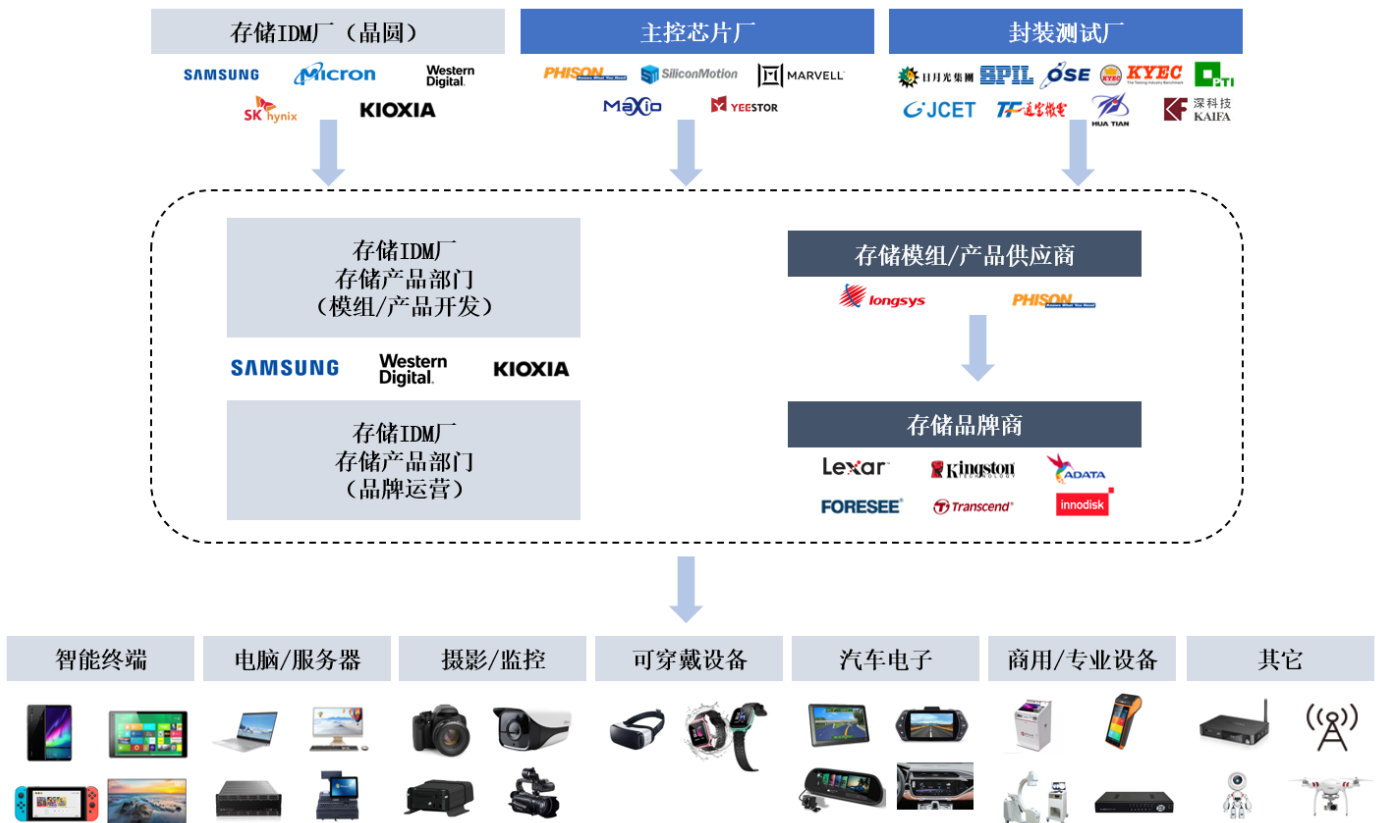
存储IDM厂（晶圆）

SAMSUNG Micron Western Digital.
SK hynix KIOXIA

主控芯片厂

PHISON SiliconMotion MARVELL
MAXIO YEESTOR

封装测试厂

日月光集團 SPIL OSE KYEC KYEC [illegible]
JCET 通富微电 HUA TIAN 深科技 KAIFA

存储IDM厂
存储产品部门
（模组/产品开发）

SAMSUNG Western Digital. KIOXIA

存储IDM厂
存储产品部门
（品牌运营）

存储模组/产品供应商

longsys PHISON

存储品牌商

Lexar Kingston ADATA
FORESEE Transcend innodisk

智能终端

电脑/服务器

摄影/监控

可穿戴设备

汽车电子

商用/专业设备

其它